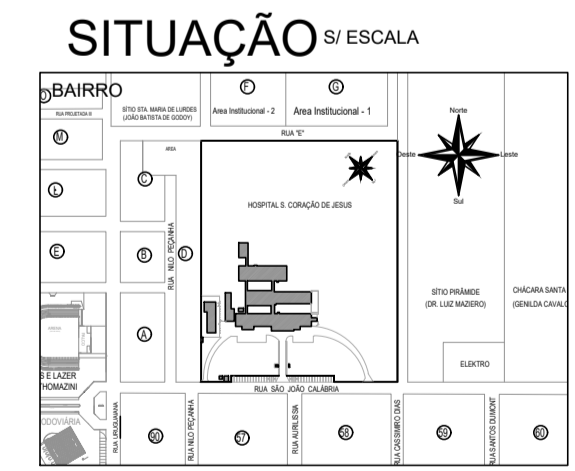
SITUAÇÃO S/ ESCALA

BAIRRO

RUA PROJETADA II

SÍTIO STA. MARIA DE LURDES (JOÃO BATISTA DE GODOY)

F

G

Area Institucional - 2

Area Institucional - 1

RUA "E"

Norte

Oeste

Leste

Sul

M

AREA

C

L

HOSPITAL S. CORAÇÃO DE JESUS

E

B

D

RUA NILO PEÇANHA

SÍTIO PIRÂMIDE (DR. LUIZ MAZIERO)

CHÁCARA SANTA (GENILDA CAVALO

A

ELEKTRO

S E LAZER THOMAZINI

RUA SÃO JOÃO CALÁBRIA

ODOVIÁRIA

RUA URUGUAIANA

50

RUA NILO PEÇANHA

57

RUA AURILUSSA

58

RUA CASSIMIRO DIAS

59

RUA SANTOS DUMONT

60